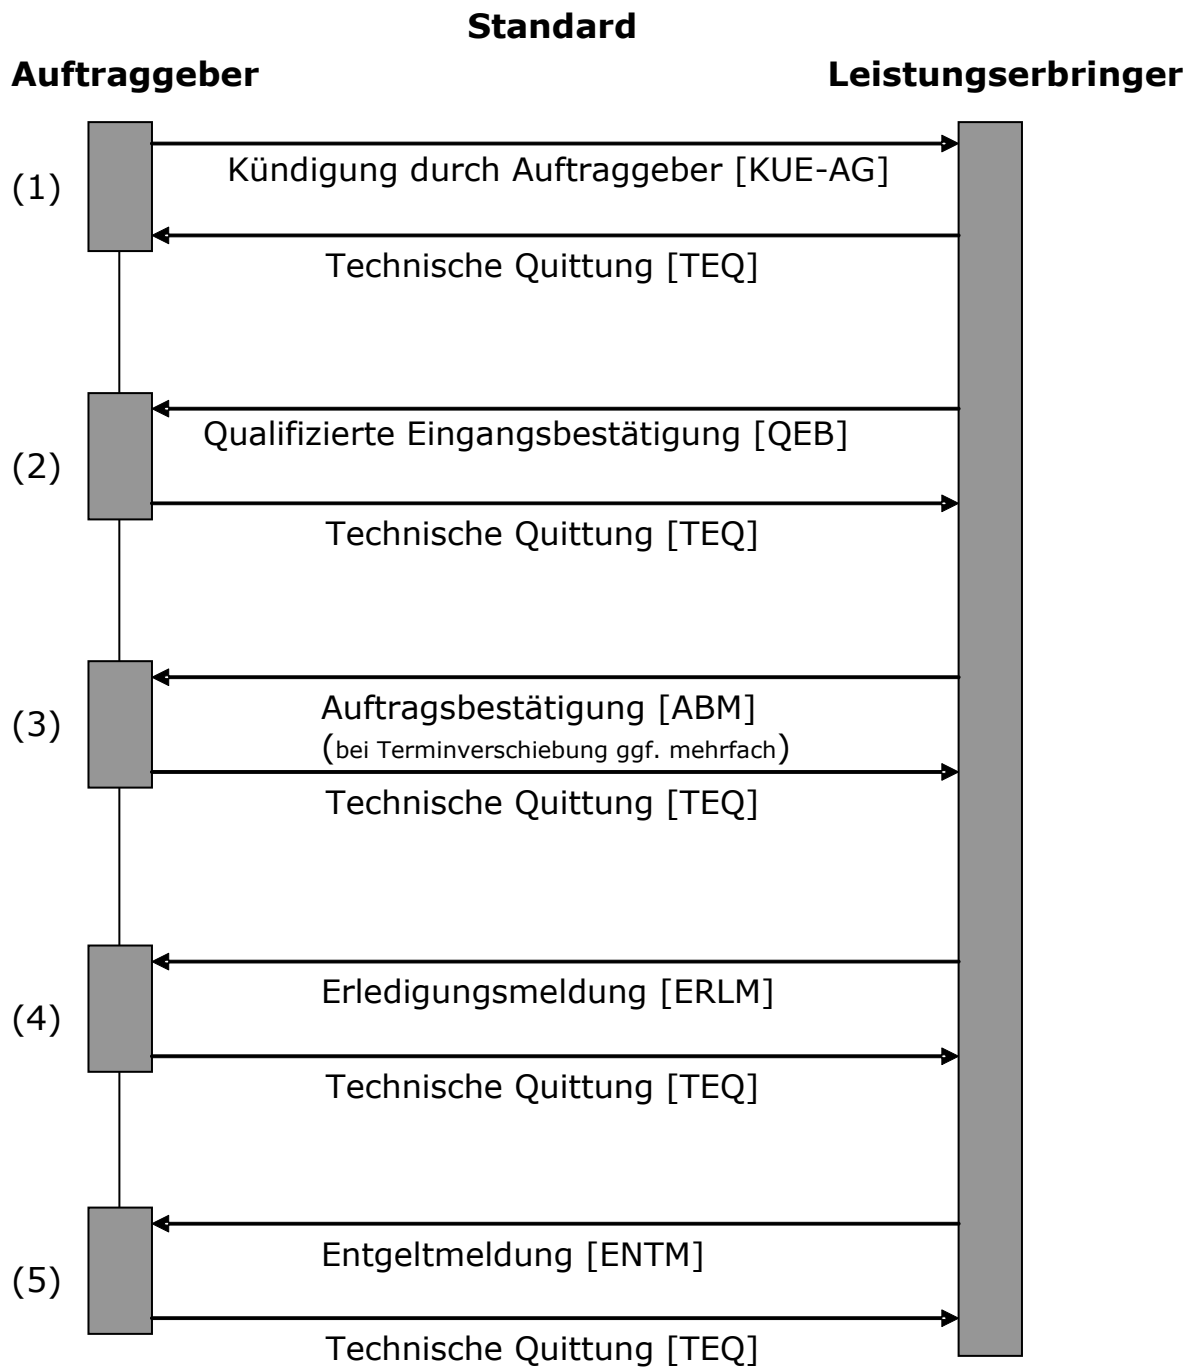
Standard

Auftraggeber

Leistungserbringer

(1)
Kündigung durch Auftraggeber [KUE-AG]
Technische Quittung [TEQ]

(2)
Qualifizierte Eingangsbestätigung [QEB]
Technische Quittung [TEQ]

(3)
Auftragsbestätigung [ABM]
(bei Terminverschiebung ggf. mehrfach)
Technische Quittung [TEQ]

(4)
Erledigungsmeldung [ERLM]
Technische Quittung [TEQ]

(5)
Entgeltmeldung [ENTM]
Technische Quittung [TEQ]